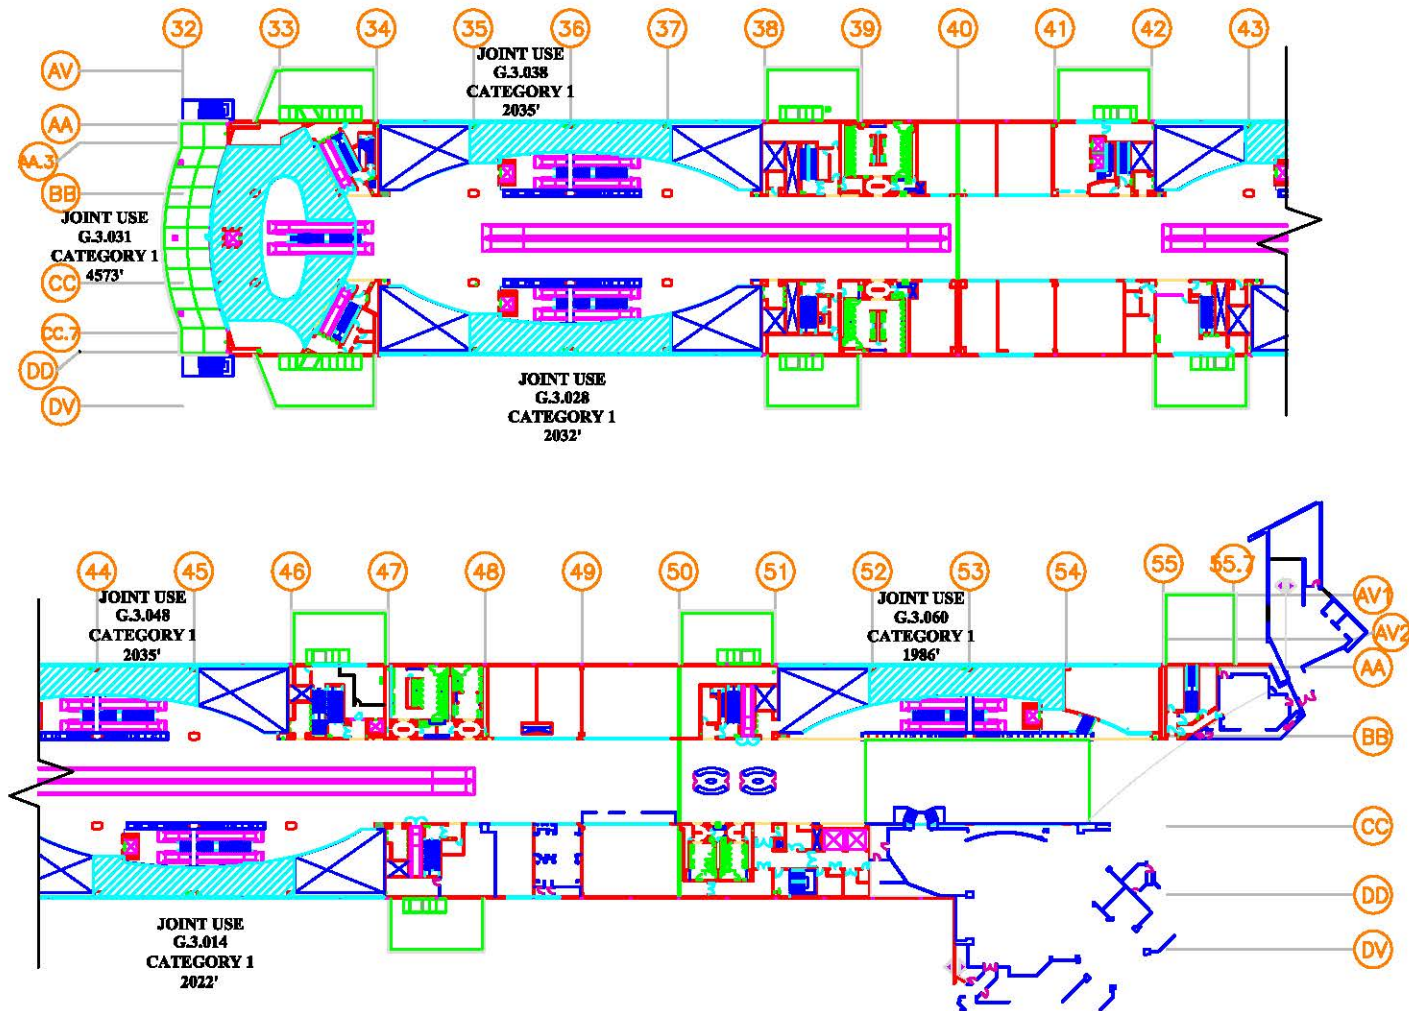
32 33 34 35 36 37 38 39 40 41 42 43

AV
AA
AA.3
BB
CC
CC.7
DD
DV

JOINT USE
G.3.038
CATEGORY 1
2035'

JOINT USE
G.3.031
CATEGORY 1
4573'

JOINT USE
G.3.028
CATEGORY 1
2032'

44 45 46 47 48 49 50 51 52 53 54 55 55.7

JOINT USE
G.3.048
CATEGORY 1
2035'

JOINT USE
G.3.060
CATEGORY 1
1986'

AV1
AV2
AA
BB
CC
DD
DV

JOINT USE
G.3.014
CATEGORY 1
2022'